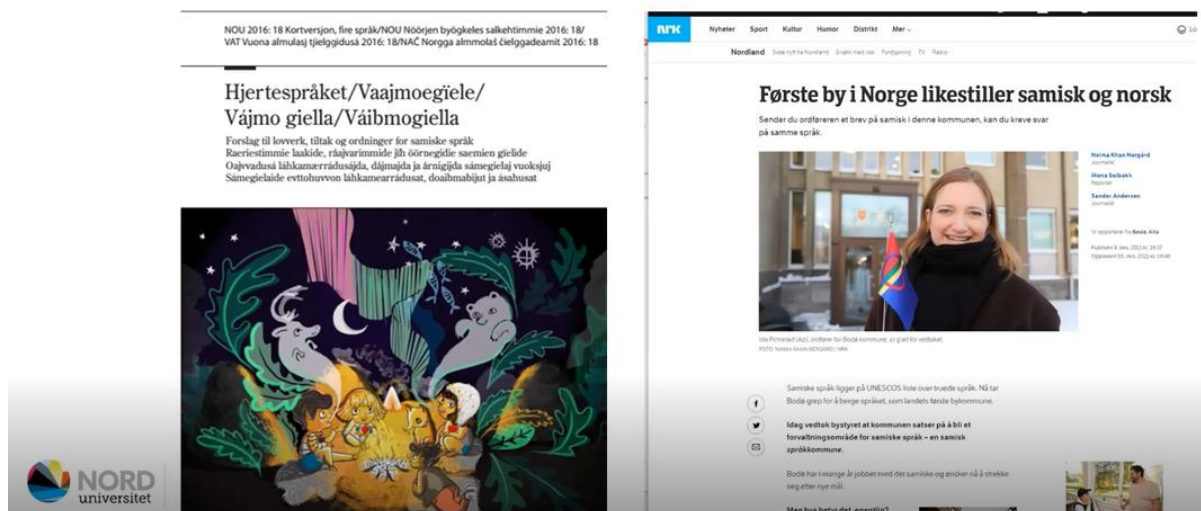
NOU 2016: 18 Kortversjon, fire språk/NOU Nöörjen byögkeles salkehtimmie 2016: 18/ VAT Vuona almulasj tjielggidusá 2016: 18/NAČ Norgga almmolaš čielggadeamit 2016: 18

Hjertespråket/Vaajmoegïele/ Vájmo giella/Váibmogiella

Forslag til lovverk, tiltak og ordninger for samiske språk
Raeriestimmie laakide, råajvarimmide jïh öörnegidie saemien gïelide
Oajvvadusá láhkamærrádusájda, dájmajda ja årniigijda sámegielaj vuoksjuj
Sámegielaide evttohuvvon láhkamearrádusat, doaibmabijut ja ásahusat

NRK Nyheter Sport Kultur Humor Distrikt Mer

Nordland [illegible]

Første by i Norge likestiller samisk og norsk

Sender du ordføreren et brev på samisk i denne kommunen, kan du kreve svar på samme språk.

Naima Khan Nergård
Journalist
Mona Solbakk
Reporter
Sander Andersen
Journalist

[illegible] Bodø, Alta

Publisert 9. des. 2021 kl. 16:17
Oppdatert 10. des. 2021 kl. 13:46

Ida Pinnerød (Ap), ordfører for Bodø kommune, er glad for vedtaket.
FOTO: NAIMA KHAN NERGÅRD / NRK

Samiske språk ligger på UNESCOS liste over truede språk. Nå tar Bodø grep for å berge språket, som landets første bykommune.

Idag vedtok bystyret at kommunen satser på å bli et forvaltningsområde for samiske språk – en samisk språkkommune.

Bodø har i mange år jobbet med det samiske og ønsker nå å strekke seg etter nye mål.

Men hva betyr det, egentlig?

NORD universitet